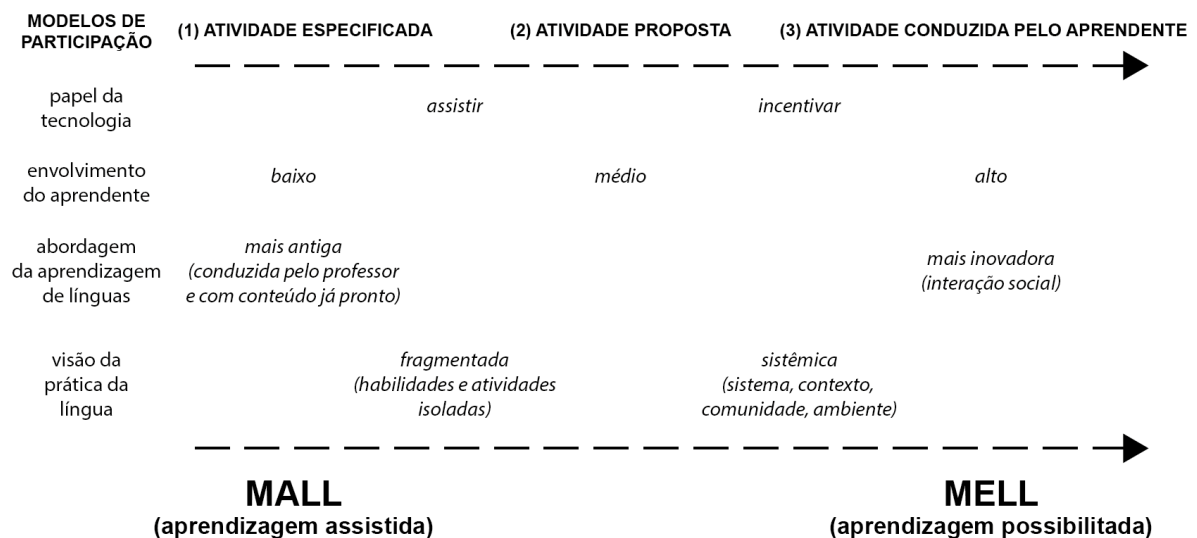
MODELOS DE PARTICIPAÇÃO

(1) ATIVIDADE ESPECIFICADA

(2) ATIVIDADE PROPOSTA

(3) ATIVIDADE CONDUZIDA PELO APRENDENTE

papel da tecnologia

assistir

incentivar

envolvimento do aprendente

baixo

médio

alto

abordagem da aprendizagem de línguas

mais antiga (conduzida pelo professor e com conteúdo já pronto)

mais inovadora (interação social)

visão da prática da língua

fragmentada (habilidades e atividades isoladas)

sistêmica (sistema, contexto, comunidade, ambiente)

MALL
(aprendizagem assistida)

MELL
(aprendizagem possibilitada)